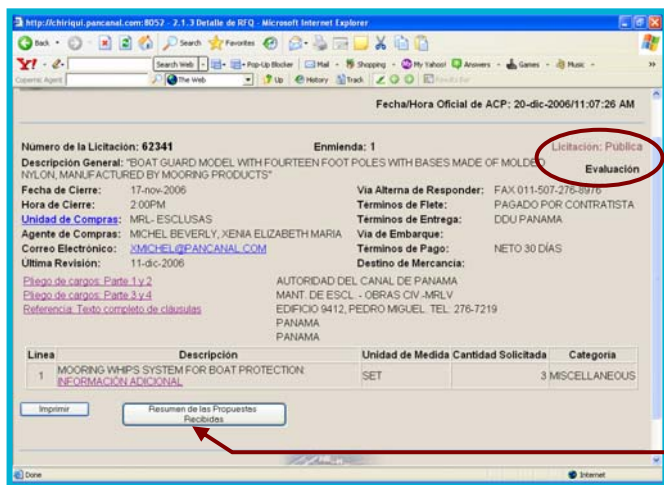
http://chiriqui.pancanal.com:8052 - 2.1.3 Detalle de RFQ - Microsoft Internet Explorer

Back · Search Favorites

Y! · Search Web · Pop-Up Blocker · Mail · Shopping · My Yahoo! · Answers · Games · Music

Copernic Agent · The Web · Up · History · Track

Fecha/Hora Oficial de ACP: 20-dic-2006/11:07:26 AM

Numero de la Licitación: 62341 Enmienda: 1 Licitación: Publica

Descripción General: "BOAT GUARD MODEL WITH FOURTEEN FOOT POLES WITH BASES MADE OF MOLDED NYLON, MANUFACTURED BY MOORING PRODUCTS" Evaluación

Fecha de Cierre: 17-nov-2006
Hora de Cierre: 2:00PM
Unidad de Compras: MRL- ESCLUSAS
Agente de Compras: MICHEL BEVERLY, XENIA ELIZABETH MARIA
Correo Electrónico: XMICHEL@PANCANAL.COM
Última Revisión: 11-dic-2006

Via Alterna de Responder: FAX 011-507-276-8976
Términos de Flete: PAGADO POR CONTRATISTA
Términos de Entrega: DDU PANAMA
Via de Embarque:
Términos de Pago: NETO 30 DÍAS
Destino de Mercancía:

Pliego de cargos: Parte 1 y 2
Pliego de cargos: Parte 3 y 4
Referencia: Texto completo de cláusulas

AUTORIDAD DEL CANAL DE PANAMA
MANT. DE ESCL. - OBRAS CIV -MRLV
EDIFICIO 9412, PEDRO MIGUEL. TEL: 276-7219
PANAMA
PANAMA

| Linea | Descripción | Unidad de Medida | Cantidad Solicitada | Categoria |
|---|---|---|---|---|
| 1 | MOORING WHIPS SYSTEM FOR BOAT PROTECTION. INFORMACIÓN ADICIONAL | SET | 3 | MISCELLANEOUS |

Imprimir

Resumen de las Propuestas Recibidas

Done Internet